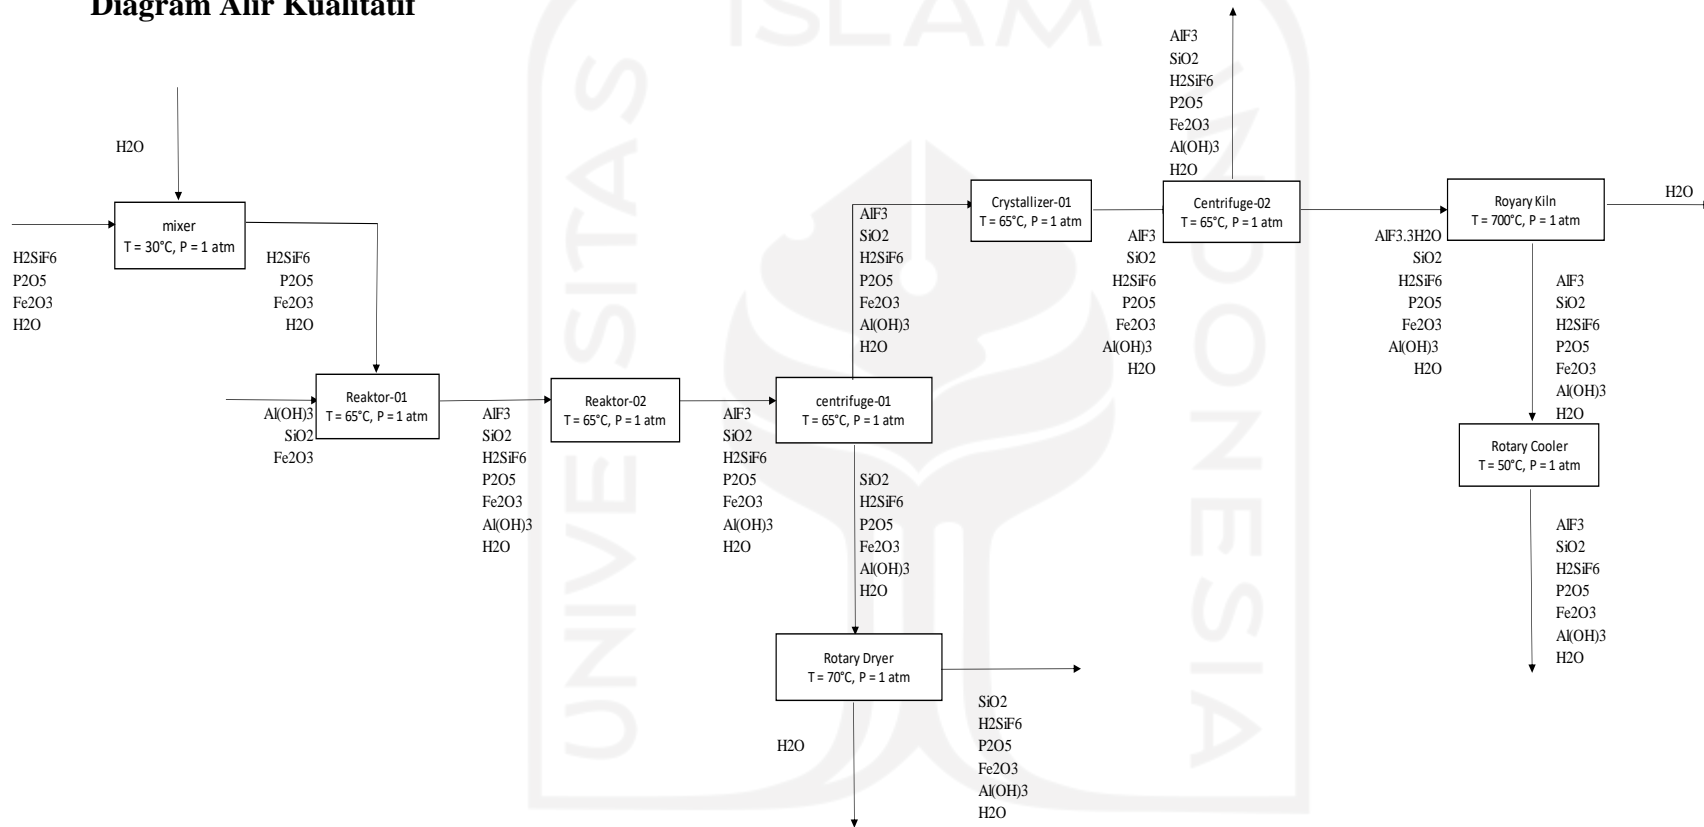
Diagram Alir Kualitatif

H2O

mixer
T = 30°C, P = 1 atm

H2SiF6
P2O5
Fe2O3
H2O

H2SiF6
P2O5
Fe2O3
H2O

Reaktor-01
T = 65°C, P = 1 atm

Al(OH)3
SiO2
Fe2O3

AlF3
SiO2
H2SiF6
P2O5
Fe2O3
Al(OH)3
H2O

Reaktor-02
T = 65°C, P = 1 atm

AlF3
SiO2
H2SiF6
P2O5
Fe2O3
Al(OH)3
H2O

centrifuge-01
T = 65°C, P = 1 atm

AlF3
SiO2
H2SiF6
P2O5
Fe2O3
Al(OH)3
H2O

SiO2
H2SiF6
P2O5
Fe2O3
Al(OH)3
H2O

Rotary Dryer
T = 70°C, P = 1 atm

H2O

SiO2
H2SiF6
P2O5
Fe2O3
Al(OH)3
H2O

Crystallizer-01
T = 65°C, P = 1 atm

AlF3
SiO2
H2SiF6
P2O5
Fe2O3
Al(OH)3
H2O

AlF3
SiO2
H2SiF6
P2O5
Fe2O3
Al(OH)3
H2O

Centrifuge-02
T = 65°C, P = 1 atm

AlF3.3H2O
SiO2
H2SiF6
P2O5
Fe2O3
Al(OH)3
H2O

Royary Kiln
T = 700°C, P = 1 atm

H2O

AlF3
SiO2
H2SiF6
P2O5
Fe2O3
Al(OH)3
H2O

Rotary Cooler
T = 50°C, P = 1 atm

AlF3
SiO2
H2SiF6
P2O5
Fe2O3
Al(OH)3
H2O